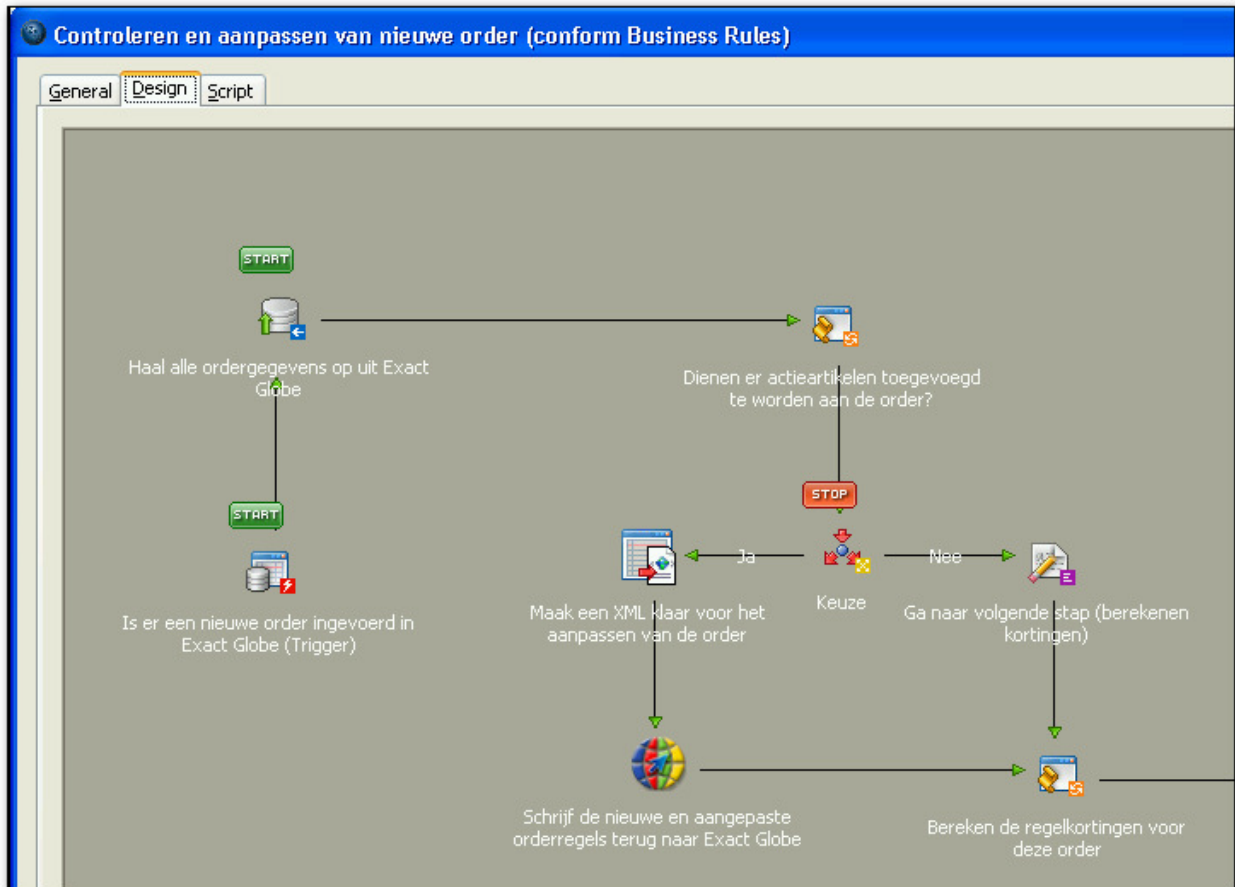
Controleren en aanpassen van nieuwe order (conform Business Rules)

General | Design | Script

START

Haal alle ordergegevens op uit Exact Globe

Dienen er actieartikelen toegevoegd te worden aan de order?

START

STOP

Ja

Nee

Is er een nieuwe order ingevoerd in Exact Globe (Trigger)

Maak een XML klaar voor het aanpassen van de order

Keuze

Ga naar volgende stap (berekenen kortingen)

Schrijf de nieuwe en aangepaste orderregels terug naar Exact Globe

Bereken de regelkortingen voor deze order